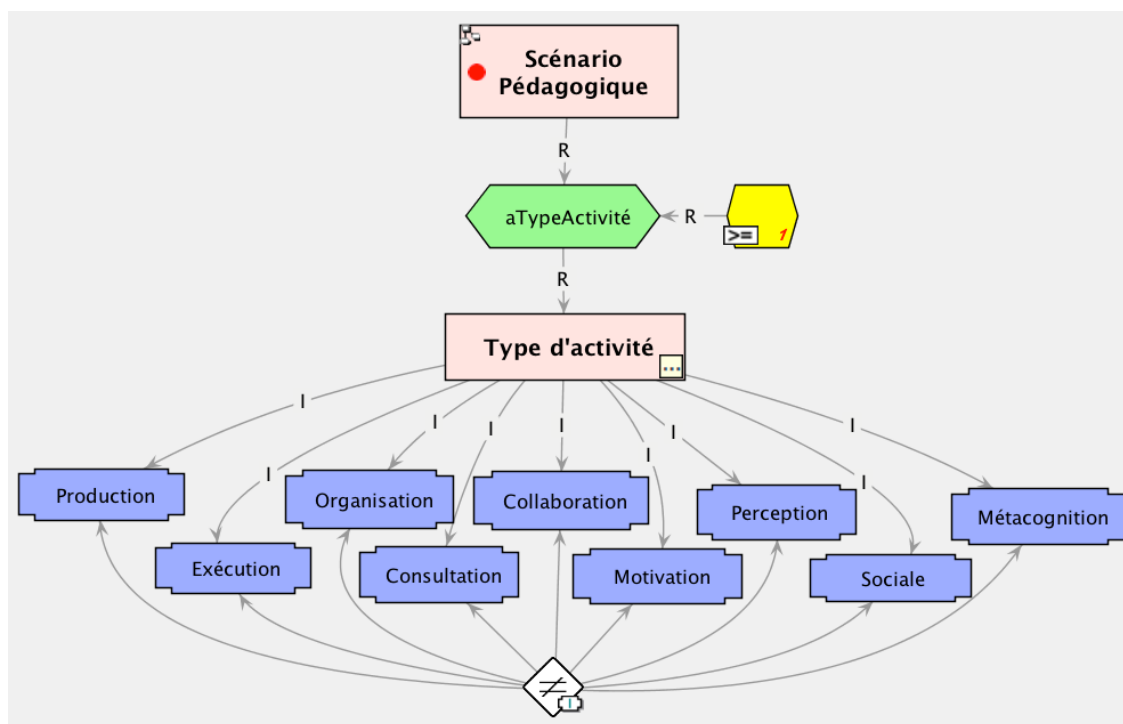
Scénario Pédagogique

R

aTypeActivité

R

>= 1

R

Type d'activité

...

I I I I I I I I I

Production

Exécution

Organisation

Consultation

Collaboration

Motivation

Perception

Sociale

Métacognition

$\neq$

T